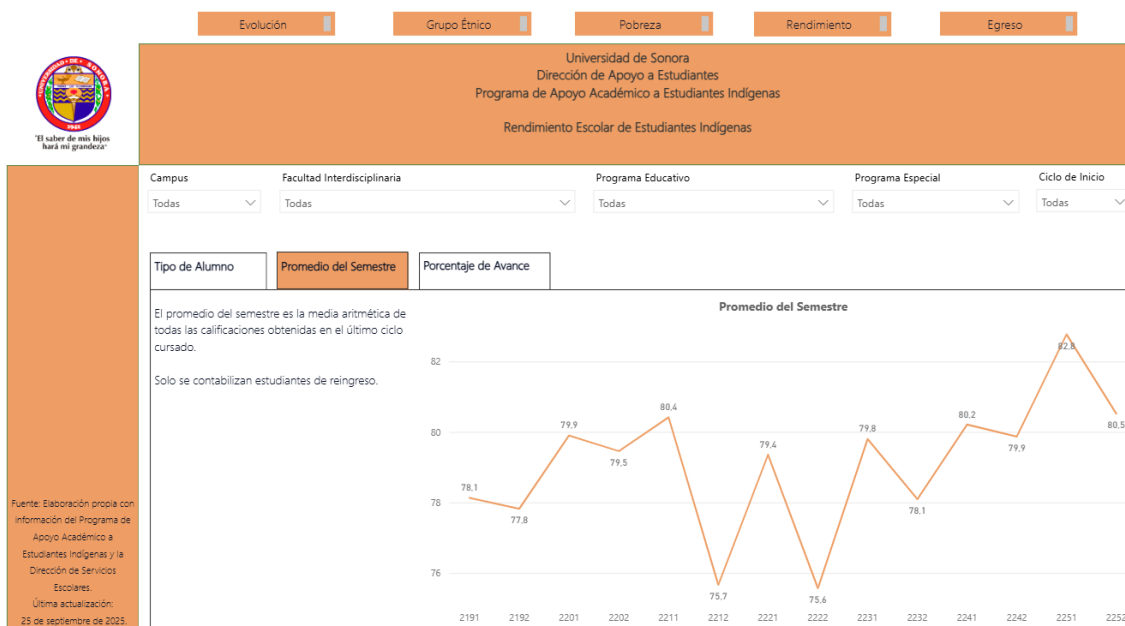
Evolución
Grupo Étnico
Pobreza
Rendimiento
Egreso

UNIVERSIDAD DE SONORA
1942
"El saber de mis hijos hará mi grandeza"

Universidad de Sonora
Dirección de Apoyo a Estudiantes
Programa de Apoyo Académico a Estudiantes Indígenas

Rendimiento Escolar de Estudiantes Indígenas

Campus
Todas
Facultad Interdisciplinaria
Todas
Programa Educativo
Todas
Programa Especial
Todas
Ciclo de Inicio
Todas

Tipo de Alumno
Promedio del Semestre
Porcentaje de Avance

El promedio del semestre es la media aritmética de todas las calificaciones obtenidas en el último ciclo cursado.

Solo se contabilizan estudiantes de reingreso.

Promedio del Semestre

82
80
78
76

78,1
77,8
79,9
79,5
80,4
75,7
79,4
75,6
79,8
78,1
80,2
79,9
82,8
80,5

2191
2192
2201
2202
2211
2212
2221
2222
2231
2232
2241
2242
2251
2252

Fuente: Elaboración propia con información del Programa de Apoyo Académico a Estudiantes Indígenas y la Dirección de Servicios Escolares.
Última actualización:
25 de septiembre de 2025.